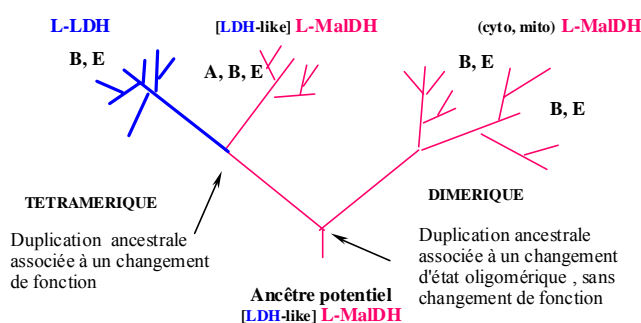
L-LDH

[LDH-like] L-MalDH

(cyto, mito) L-MalDH

B, E

A, B, E

B, E

B, E

TETRAMERIQUE

DIMERIQUE

Duplication ancestrale associée à un changement de fonction

Duplication ancestrale associée à un changement d'état oligomérique , sans changement de fonction

Ancêtre potentiel
[LDH-like] L-MalDH